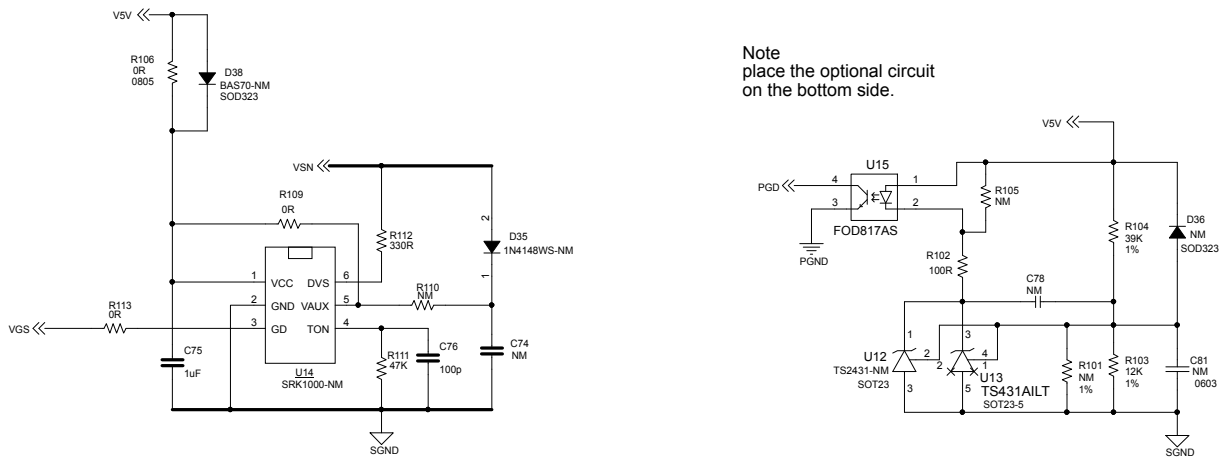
V5V

R106
0R
0805

D38
BAS70-NM
SOD323

VSN

R109
0R

R112
330R

2
D35
1N4148WS-NM
1

1 VCC DVS 6
2 GND VAUX 5
3 GD TON 4

R110
NM

R113
0R

VGS

C75
1uF

U14
SRK1000-NM

R111
47K

C76
100p

C74
NM

SGND

Note
place the optional circuit
on the bottom side.

V5V

U15
PGD
4
1
3
2
FOD817AS

PGND

R105
NM

R104
39K
1%

D36
NM
SOD323

R102
100R

C78
NM

1
U12
TS2431-NM
SOT23
2
3

3
4
2
1
U13
5
TS431AILT
SOT23-5

R101
NM
1%

R103
12K
1%

C81
NM
0603

SGND